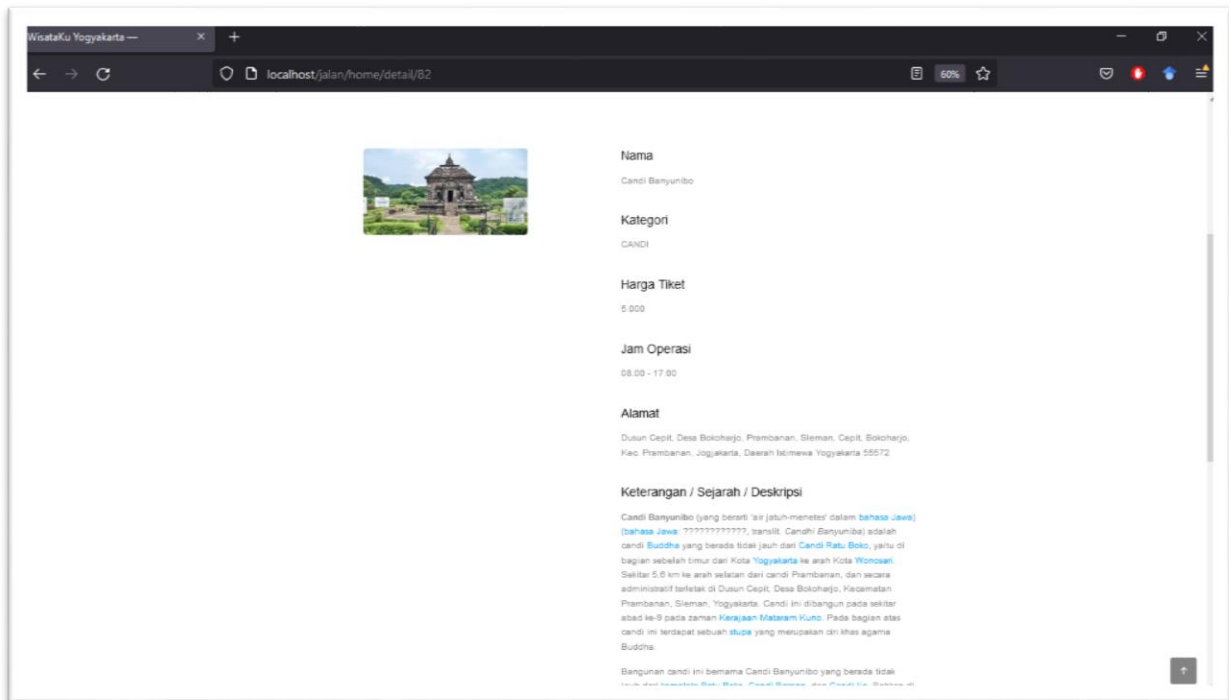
WisataKu Yogyakarta — ×
+

localhost/jalan/home/detail/82
60%

Nama

Candi Banyunibo

Kategori

CANDI

Harga Tiket

5.000

Jam Operasi

08.00 - 17.00

Alamat

Dusun Cepit, Desa Bokoharjo, Prambanan, Sleman, Cepit, Bokoharjo, Kec. Prambanan, Jogjakarta, Daerah Istimewa Yogyakarta 55572

Keterangan / Sejarah / Deskripsi

Candi Banyunibo (yang berarti 'air jatuh-menetes' dalam bahasa Jawa) (bahasa Jawa: ????????????, translit. Candhi Banyunibo) adalah candi Buddha yang berada tidak jauh dari Candi Ratu Boko, yaitu di bagian sebelah timur dari Kota Yogyakarta ke arah Kota Wonosari. Sekitar 5,6 km ke arah selatan dari candi Prambanan, dan secara administratif terletak di Dusun Cepit, Desa Bokoharjo, Kecamatan Prambanan, Sleman, Yogyakarta. Candi ini dibangun pada sekitar abad ke-9 pada zaman Kerajaan Mataram Kuno. Pada bagian atas candi ini terdapat sebuah stupa yang merupakan ciri khas agama Buddha.

Bangunan candi ini bernama Candi Banyunibo yang berada tidak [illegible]